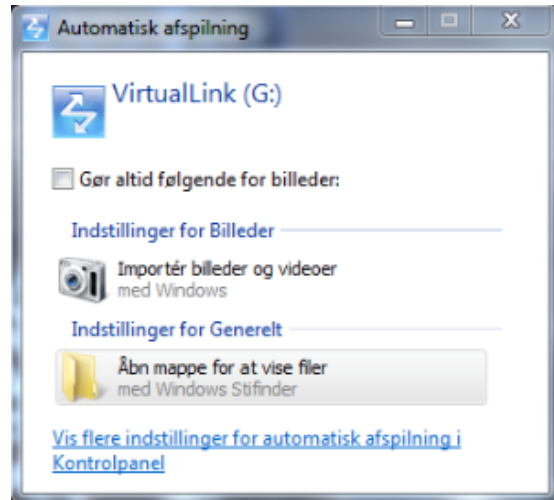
Automatisk afspilning

VirtualLink (G:)

Gør altid følgende for billeder:

Indstillinger for Billeder

Importér billeder og videoer
med Windows

Indstillinger for Generelt

Åbn mappe for at vise filer
med Windows Stifinder

Vis flere indstillinger for automatisk afspilning i Kontrolpanel